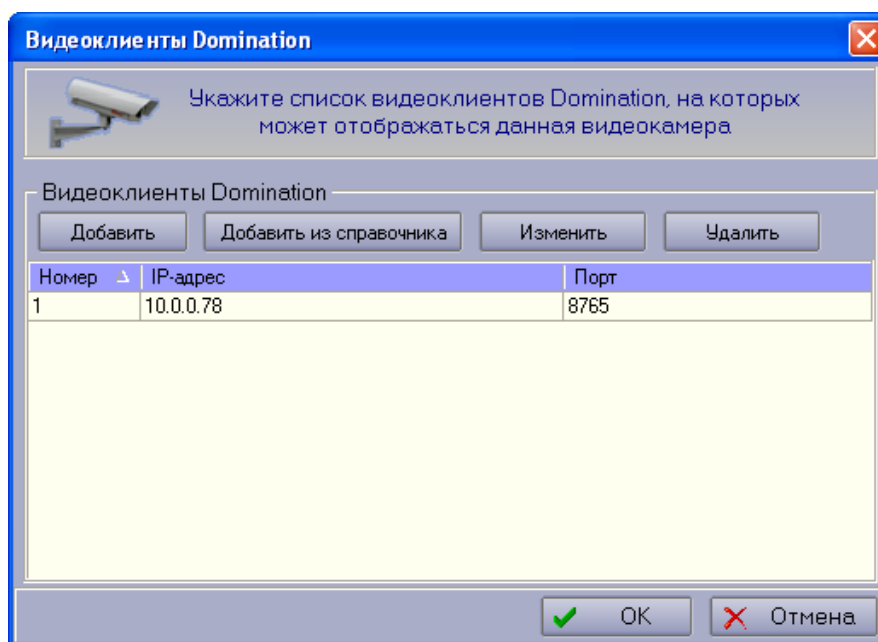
Видеоклиенты Domination

Укажите список видеоклиентов Domination, на которых может отображаться данная видеокамера

Видеоклиенты Domination

Добавить | Добавить из справочника | Изменить | Удалить

| Номер | IP-адрес | Порт |
|---|---|---|
| 1 | 10.0.0.78 | 8765 |

OK | Отмена